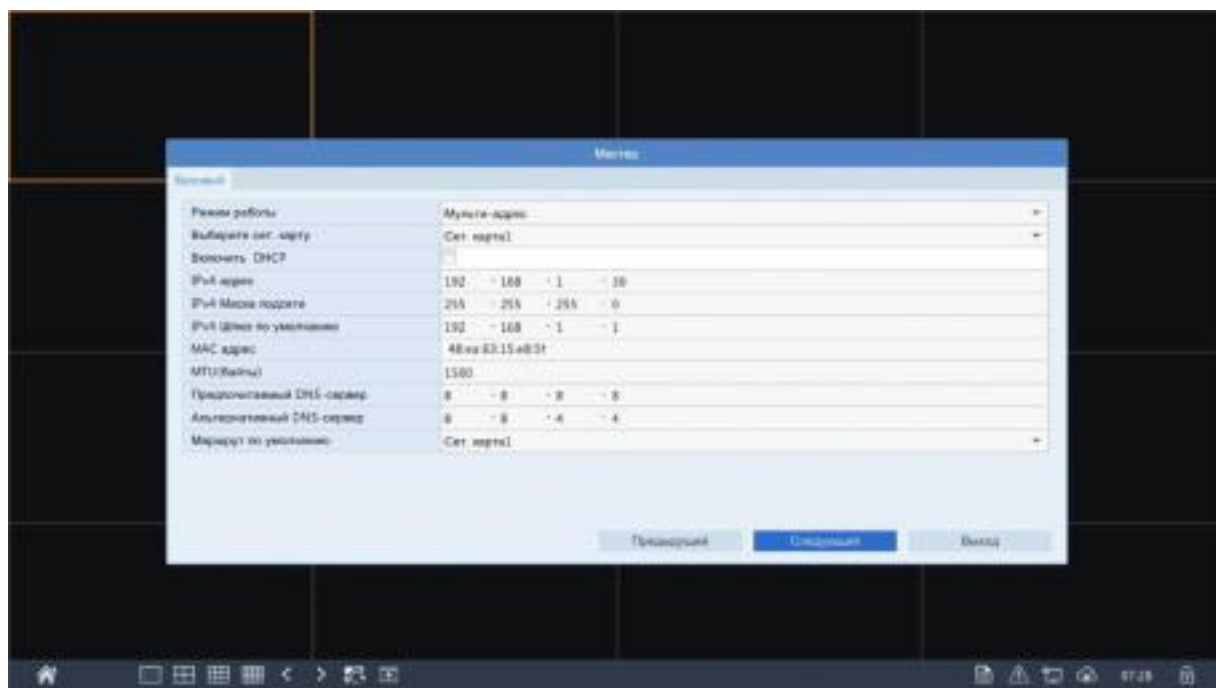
Мастер

Базовый

| | |
|---|---|
| Режим работы | Мульти-адрес |
| Выберите сет. карту | Сет карта1 |
| Включить DHCP | |
| IPv4 адрес | 192 . 168 . 1 . 30 |
| IPv4 Маска подсети | 255 . 255 . 255 . 0 |
| IPv4 Шлюз по умолчанию | 192 . 168 . 1 . 1 |
| MAC адрес | 48:ea:63:15:e8:5f |
| MTU(Байты) | 1500 |
| Предпочитаемый DNS-сервер | 8 . 8 . 8 . 8 |
| Альтернативный DNS-сервер | 8 . 8 . 4 . 4 |
| Маршрут по умолчанию | Сет карта1 |

Предыдущий Следующий Выход

07:28